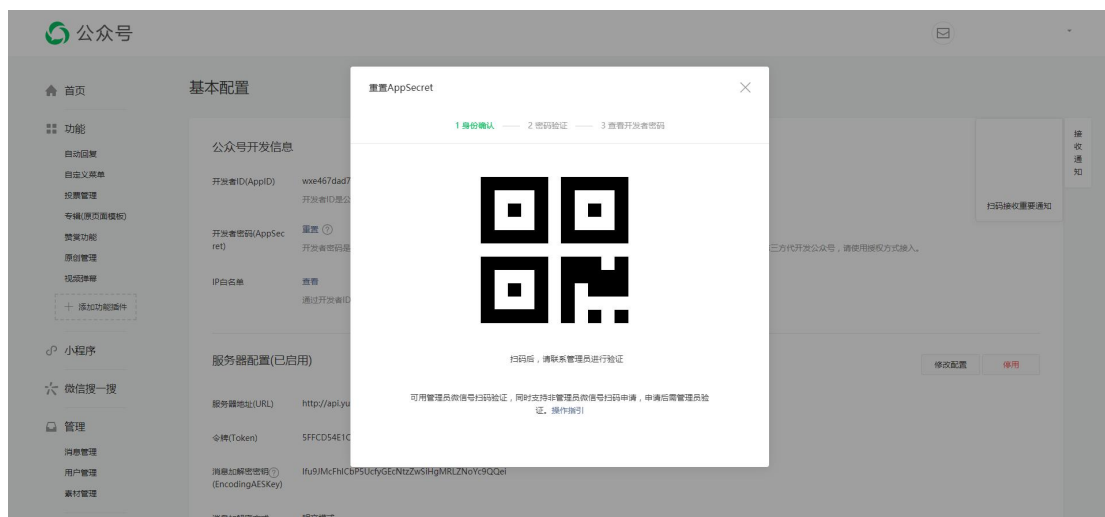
公众号

首页

功能
自动回复
自定义菜单
投票管理
专辑(原页面模板)
赞赏功能
原创管理
视频弹幕
+ 添加功能插件

小程序

微信搜一搜

管理
消息管理
用户管理
素材管理

基本配置

公众号开发信息

开发者ID(AppID) wxe467dad7
开发者ID是公

开发者密码(AppSecret) 重置
开发者密码是

IP白名单 查看
通过开发者ID

三方代开发公众号，请使用授权方式接入。

服务器配置(已启用)

服务器地址(URL) http://api.yu

令牌(Token) 5FFCD54E1C

消息加解密密钥 (EncodingAESKey) lfu9JMcFhICbP5UcfyGEcNtzZwSIHgMRLZNoYc9QQei

修改配置 停用

扫码接收重要通知

接收通知

重置AppSecret

1 身份确认 —— 2 密码验证 —— 3 查看开发者密码

扫码后，请联系管理员进行验证

可用管理员微信号扫码验证，同时支持非管理员微信号扫码申请，申请后需管理员验证。操作指引